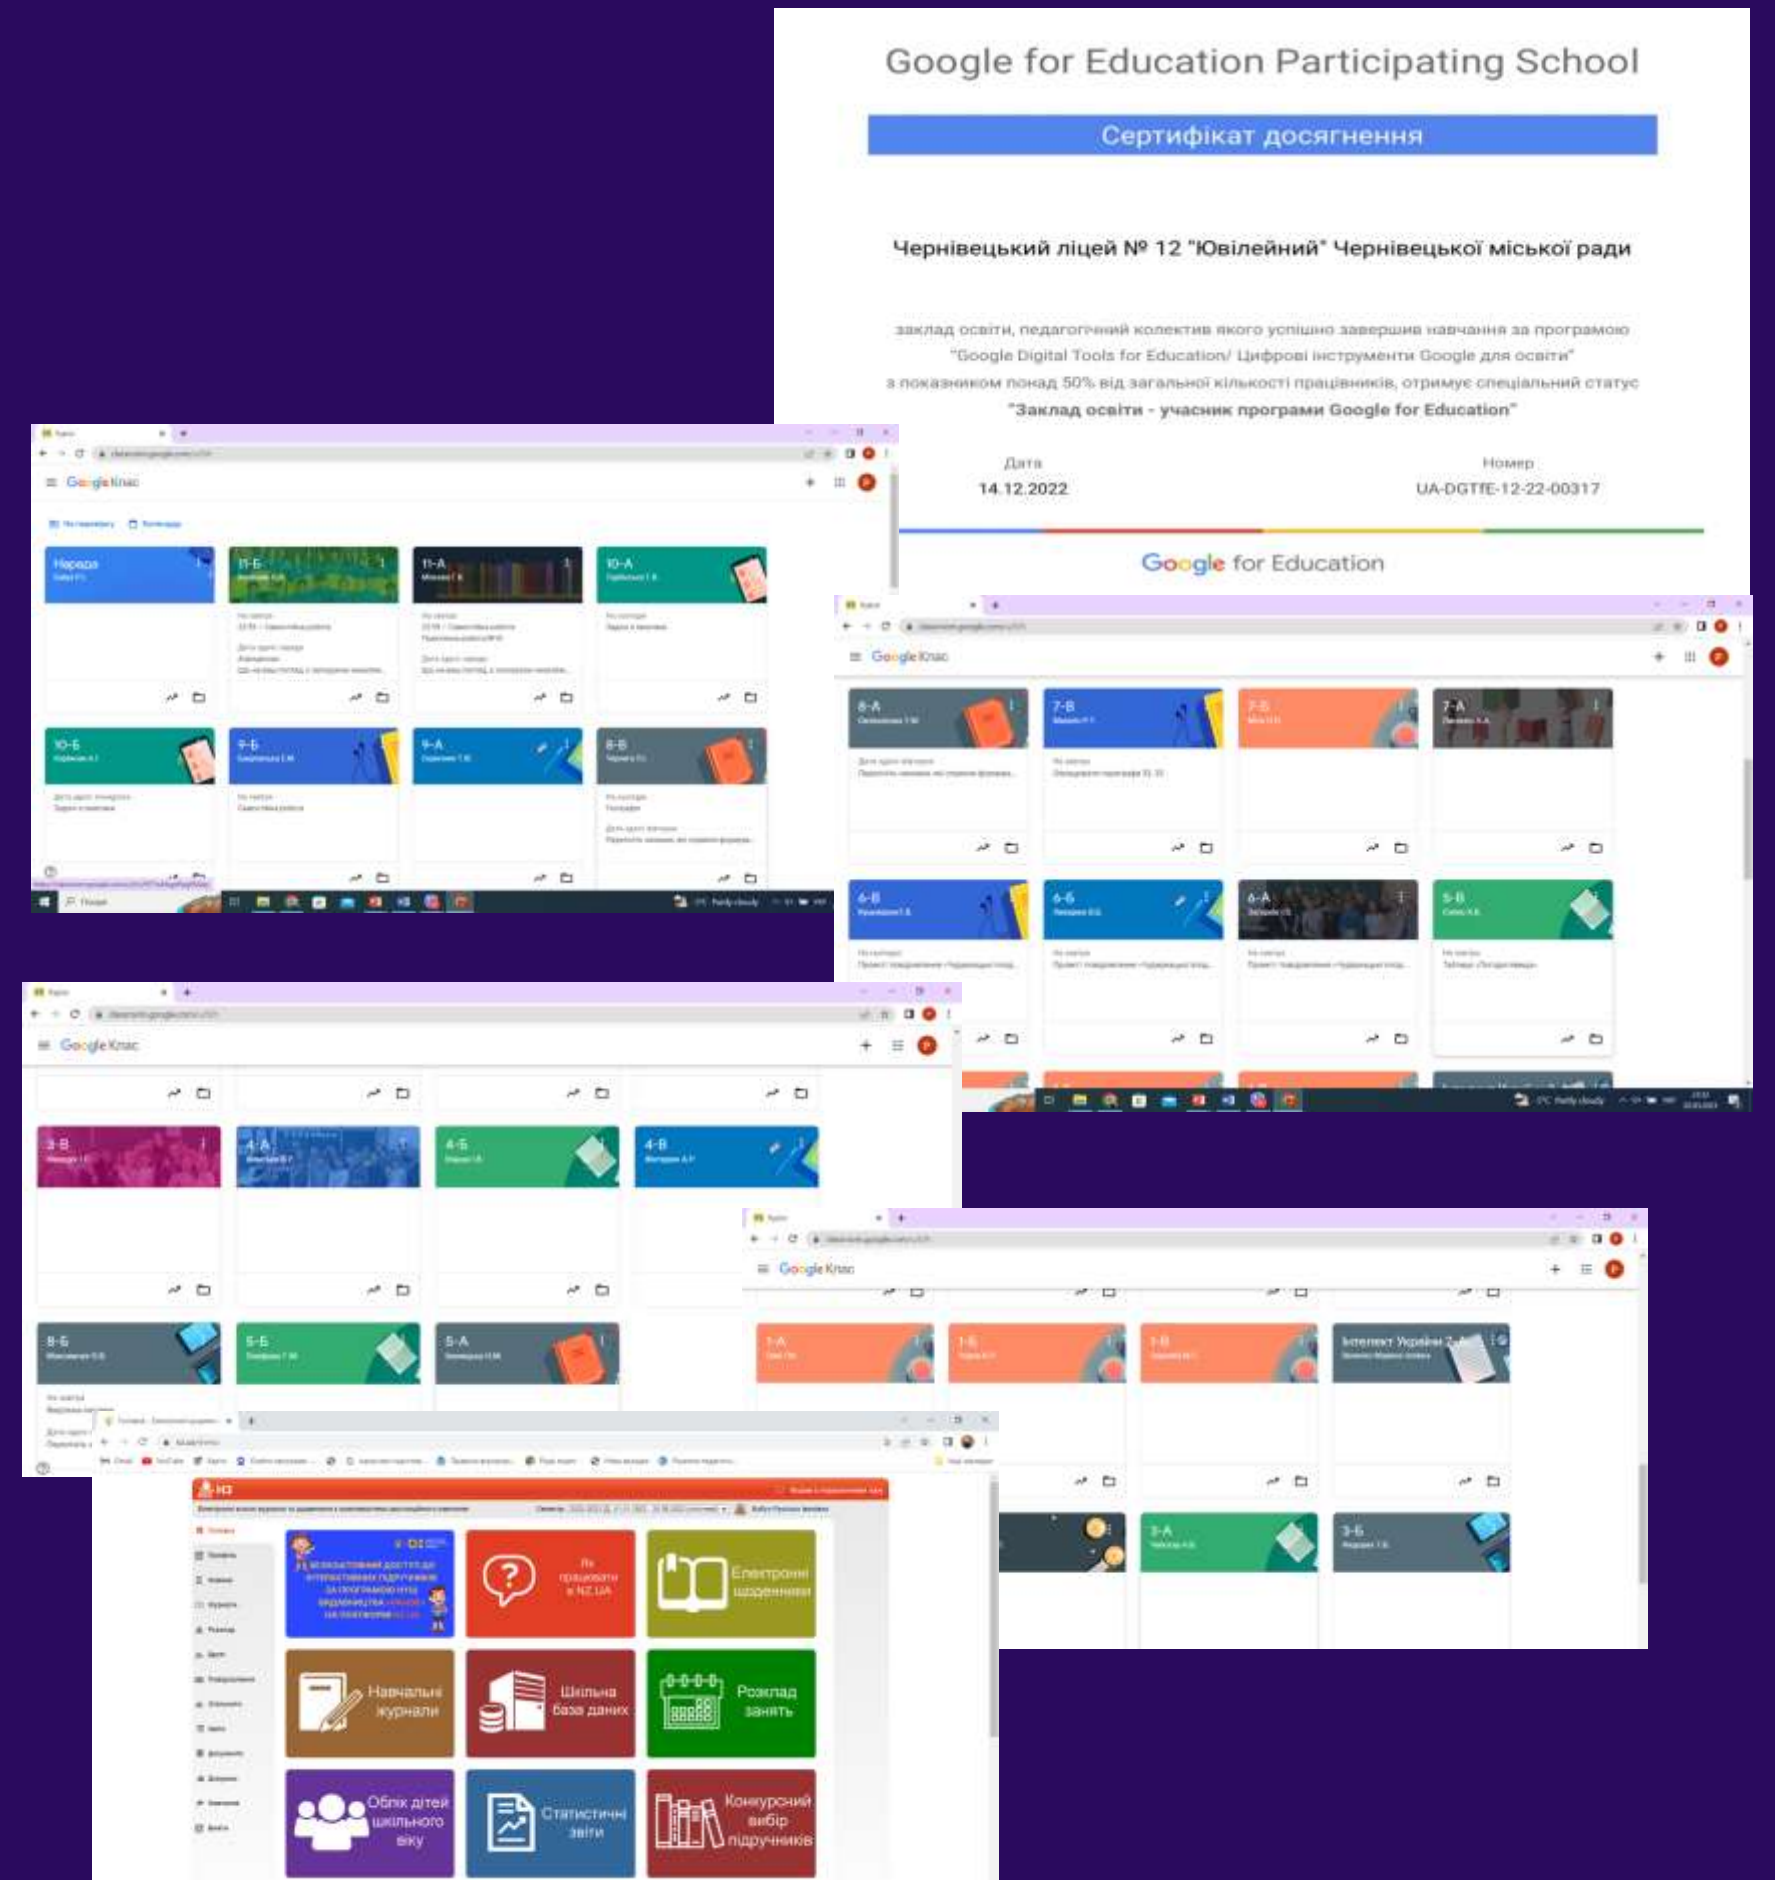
Google for Education Participating School

Сертифікат досягнення

Чернівецький ліцей № 12 "Ювілейний" Чернівецької міської ради

заклад освіти, педагогічний колектив якого успішно завершив навчання за програмою "Google Digital Tools for Education/ Цифрові інструменти Google для освіти" з показником понад 50% від загальної кількості працівників, отримує спеціальний статус "Заклад освіти - учасник програми Google for Education"

Дата
14.12.2022

Номер
UA-DGTfE-12-22-00317

Google for Education

Google Клас

Наради

11-Б

11-А

10-А

10-Б

9-Б

9-А

8-Б

Google Клас

8-А

7-В

7-Б

7-А

6-В

6-Б

6-А

5-В

Google Клас

3-В

4-А

4-Б

4-В

8-Б

5-Б

5-А

Google Клас

1-А

1-Б

1-В

Інтелект України 2-А

3-А

3-Б

Як працювати в NZ.UA

Електронні щоденники

Навчальні журнали

Шкільна база даних

Розклад занять

Облік дітей шкільного віку

Статистичні звіти

Конкурсний вибір підручників